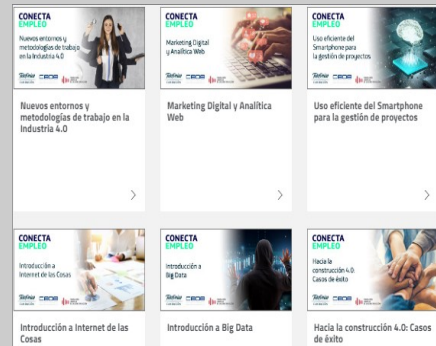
CONECTA EMPLEO

Nuevos entornos y metodologías de trabajo en la Industria 4.0

Telefónica CEOE

Nuevos entornos y metodologías de trabajo en la Industria 4.0

>

CONECTA EMPLEO

Marketing Digital y Analítica Web

Telefónica CEOE

Marketing Digital y Analítica Web

>

CONECTA EMPLEO

Uso eficiente del Smartphone para la gestión de proyectos

Telefónica CEOE

Uso eficiente del Smartphone para la gestión de proyectos

>

CONECTA EMPLEO

Introducción a Internet de las Cosas

Telefónica CEOE

Introducción a Internet de las Cosas

CONECTA EMPLEO

Introducción a Big Data

Telefónica CEOE

Introducción a Big Data

CONECTA EMPLEO

Hacia la construcción 4.0: Casos de éxito

Telefónica CEOE

Hacia la construcción 4.0: Casos de éxito